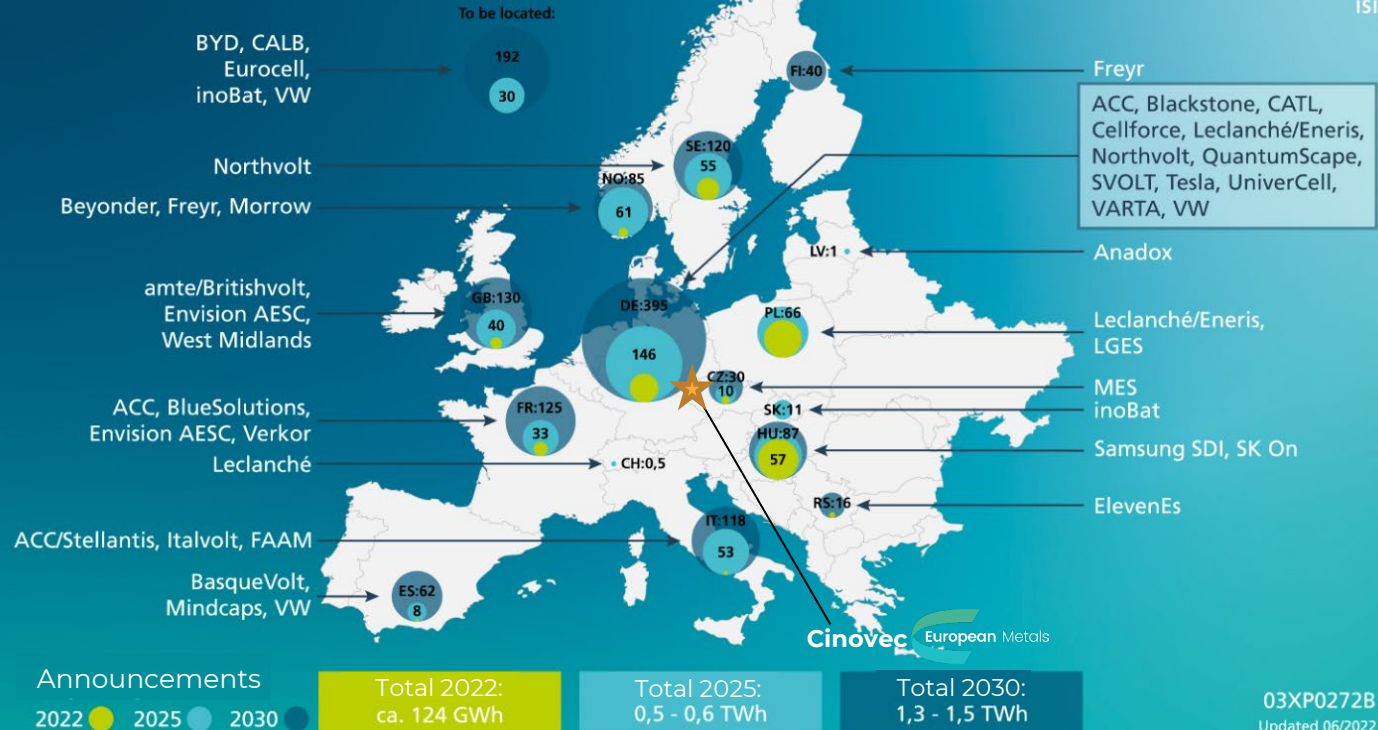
ISI

To be located:
192
30

BYD, CALB, Eurocell, inoBat, VW

FI:40
Freyr

ACC, Blackstone, CATL, Cellforce, Leclanché/Eneris, Northvolt, QuantumScape, SVOLT, Tesla, UniverCell, VARTA, VW

Northvolt
SE:120
55

Beyonder, Freyr, Morrow
NO:85
61

LV:1
Anadox

amte/Britishvolt, Envision AESC, West Midlands
GB:130
40

DE:395
146

PL:66
Leclanché/Eneris, LGES

CZ:30
10
MES

SK:11
inoBat

ACC, BlueSolutions, Envision AESC, Verkor
FR:125
33

HU:87
57
Samsung SDI, SK On

Leclanché
CH:0,5

RS:16
ElevenEs

ACC/Stellantis, Italvolt, FAAM
IT:118
53

BasqueVolt, Mindcaps, VW
ES:62
8

Cinovec
European Metals

Announcements
2022 2025 2030

Total 2022: ca. 124 GWh
Total 2025: 0,5 - 0,6 TWh
Total 2030: 1,3 - 1,5 TWh

03XP0272B
Updated 06/2022